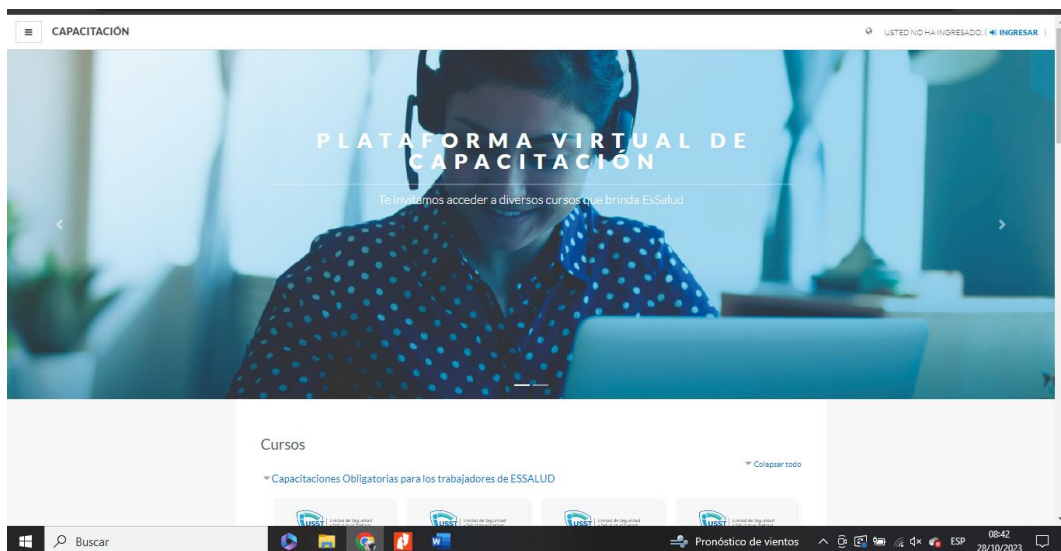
CAPACITACIÓN

USTED NO HA INGRESADO. ( INGRESAR )

PLATAFORMA VIRTUAL DE CAPACITACIÓN

Te invitamos acceder a diversos cursos que brinda EsSalud

Cursos

Colapsar todo

Capacitaciones Obligatorias para los trabajadores de ESSALUD

USST

USST

USST

USST

Buscar

Pronóstico de vientos

ESP

08:42
28/10/2023